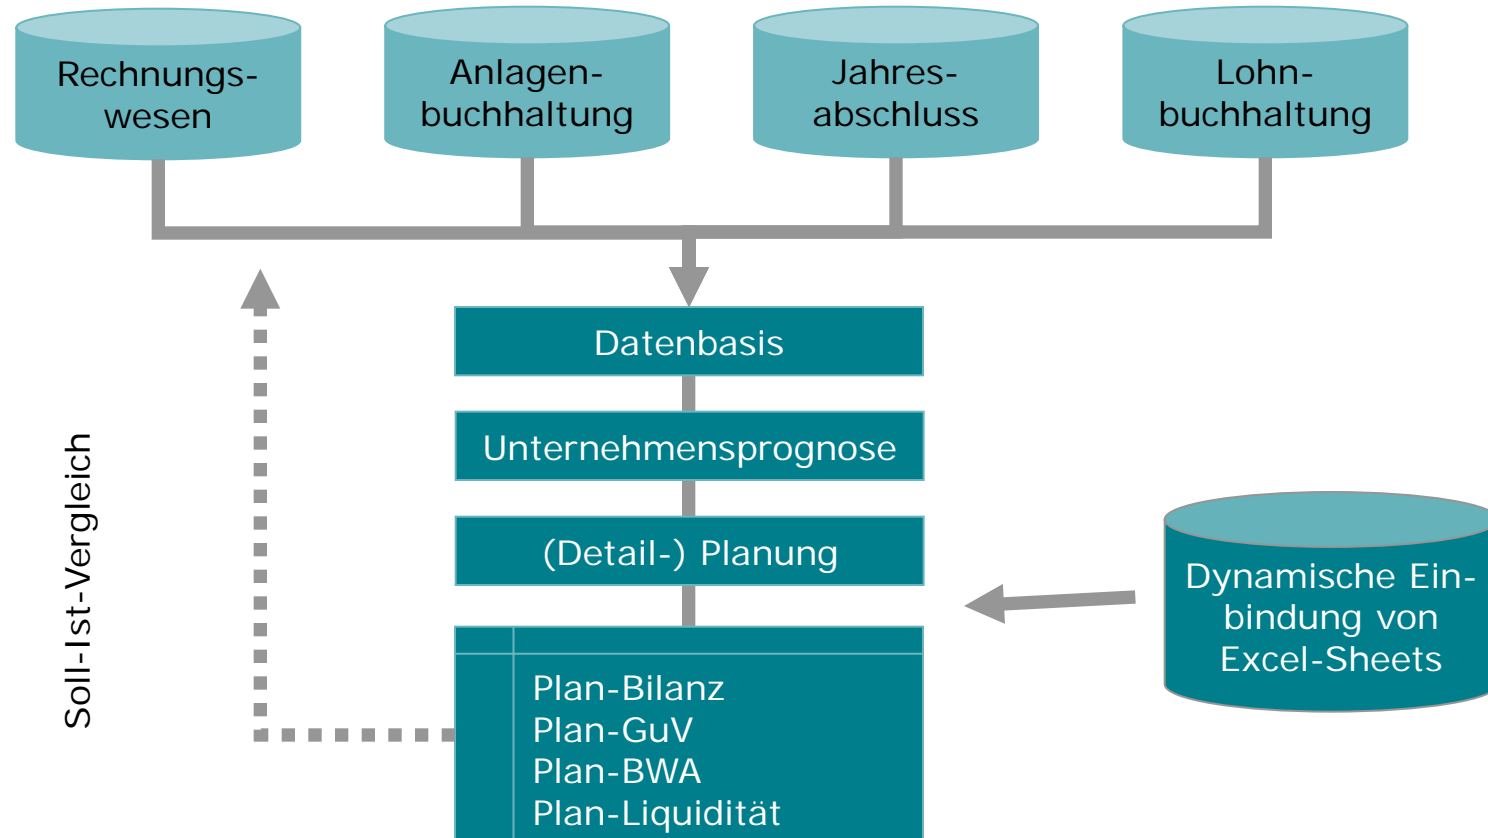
Rechnungswesen

Anlagenbuchhaltung

Jahresabschluss

Lohnbuchhaltung

Datenbasis

Unternehmensprognose

(Detail-) Planung

Plan-Bilanz
Plan-GuV
Plan-BWA
Plan-Liquidität

Dynamische Einbindung von Excel-Sheets

Soll-Ist-Vergleich